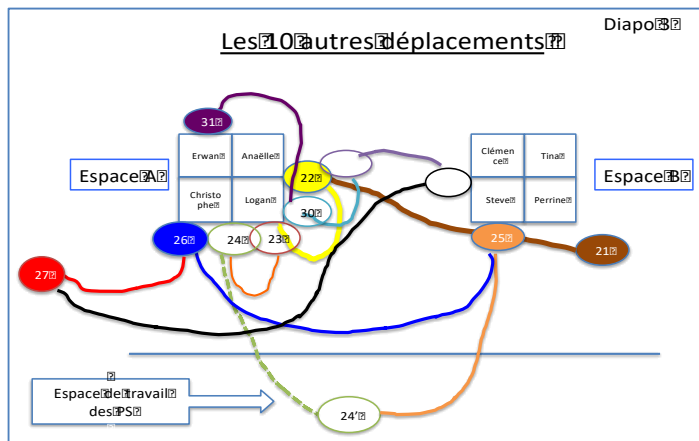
Diapo 3

Les 10 autres déplacements

31

| Erwan | Anaëlle |
|---|---|
| Christophe | Logan |

Espace A

22

30

26

24

23

27

| Clémence | Tina |
|---|---|
| Steve | Perrine |

Espace B

25

21

Espace de travail des PS

24'